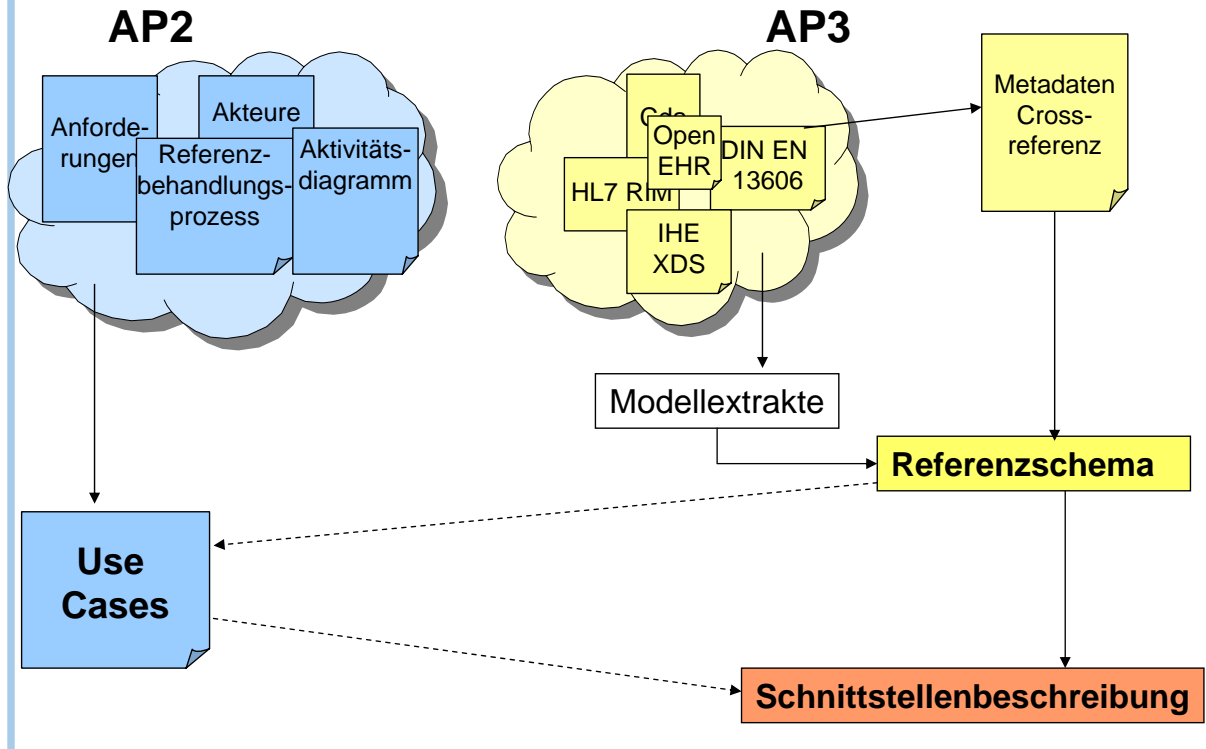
AP2

Anforderungen

Akteure

Referenzbehandlungsprozess

Aktivitätsdiagramm

AP3

Cda

Open EHR

DIN EN 13606

HL7 RIM

IHE XDS

Metadaten Crossreferenz

Modellextrakte

Referenzschema

Use Cases

Schnittstellenbeschreibung